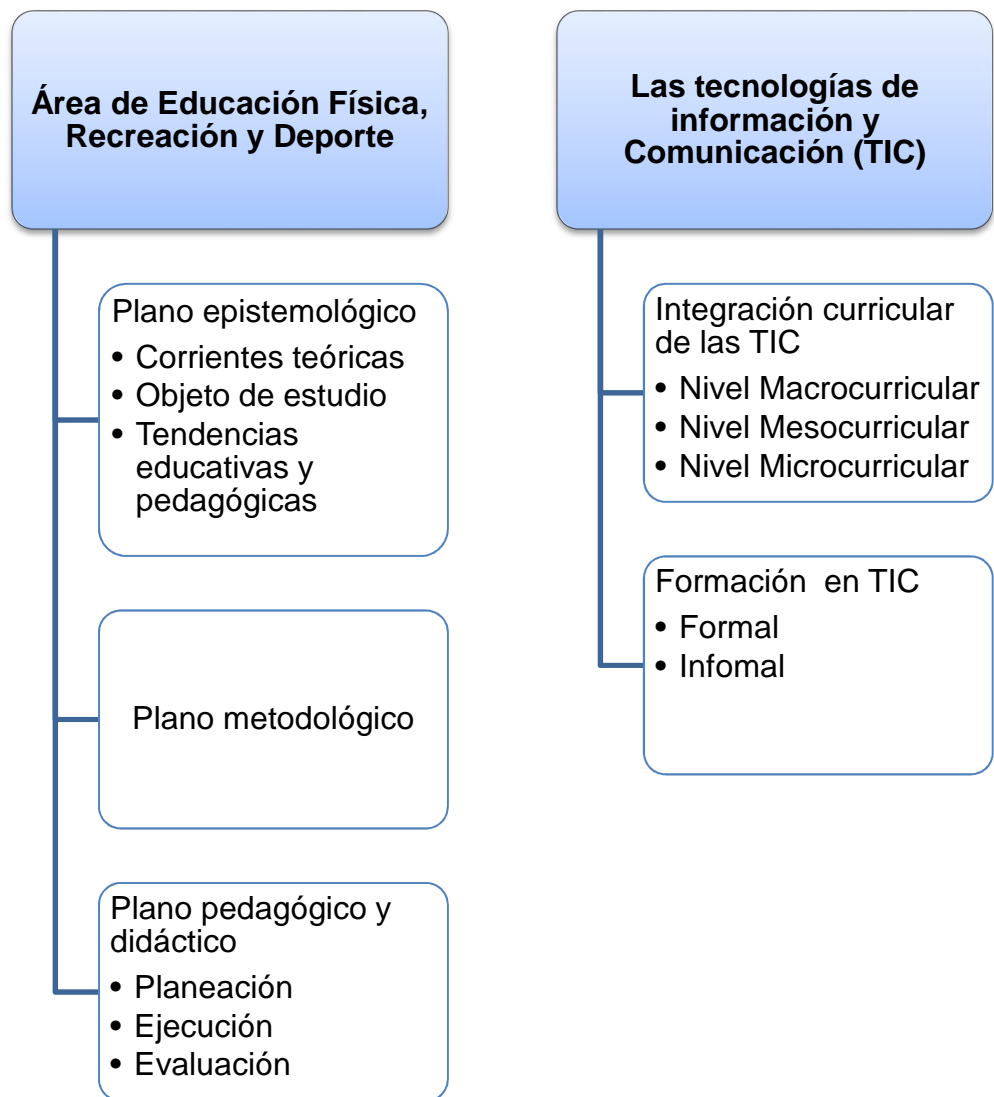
**Área de Educación Física, Recreación y Deporte**

Plano epistemológico
- Corrientes teóricas
- Objeto de estudio
- Tendencias educativas y pedagógicas

Plano metodológico

Plano pedagógico y didáctico
- Planeación
- Ejecución
- Evaluación

**Las tecnologías de información y Comunicación (TIC)**

Integración curricular de las TIC
- Nivel Macrocurricular
- Nivel Mesocurricular
- Nivel Microcurricular

Formación en TIC
- Formal
- Infomal